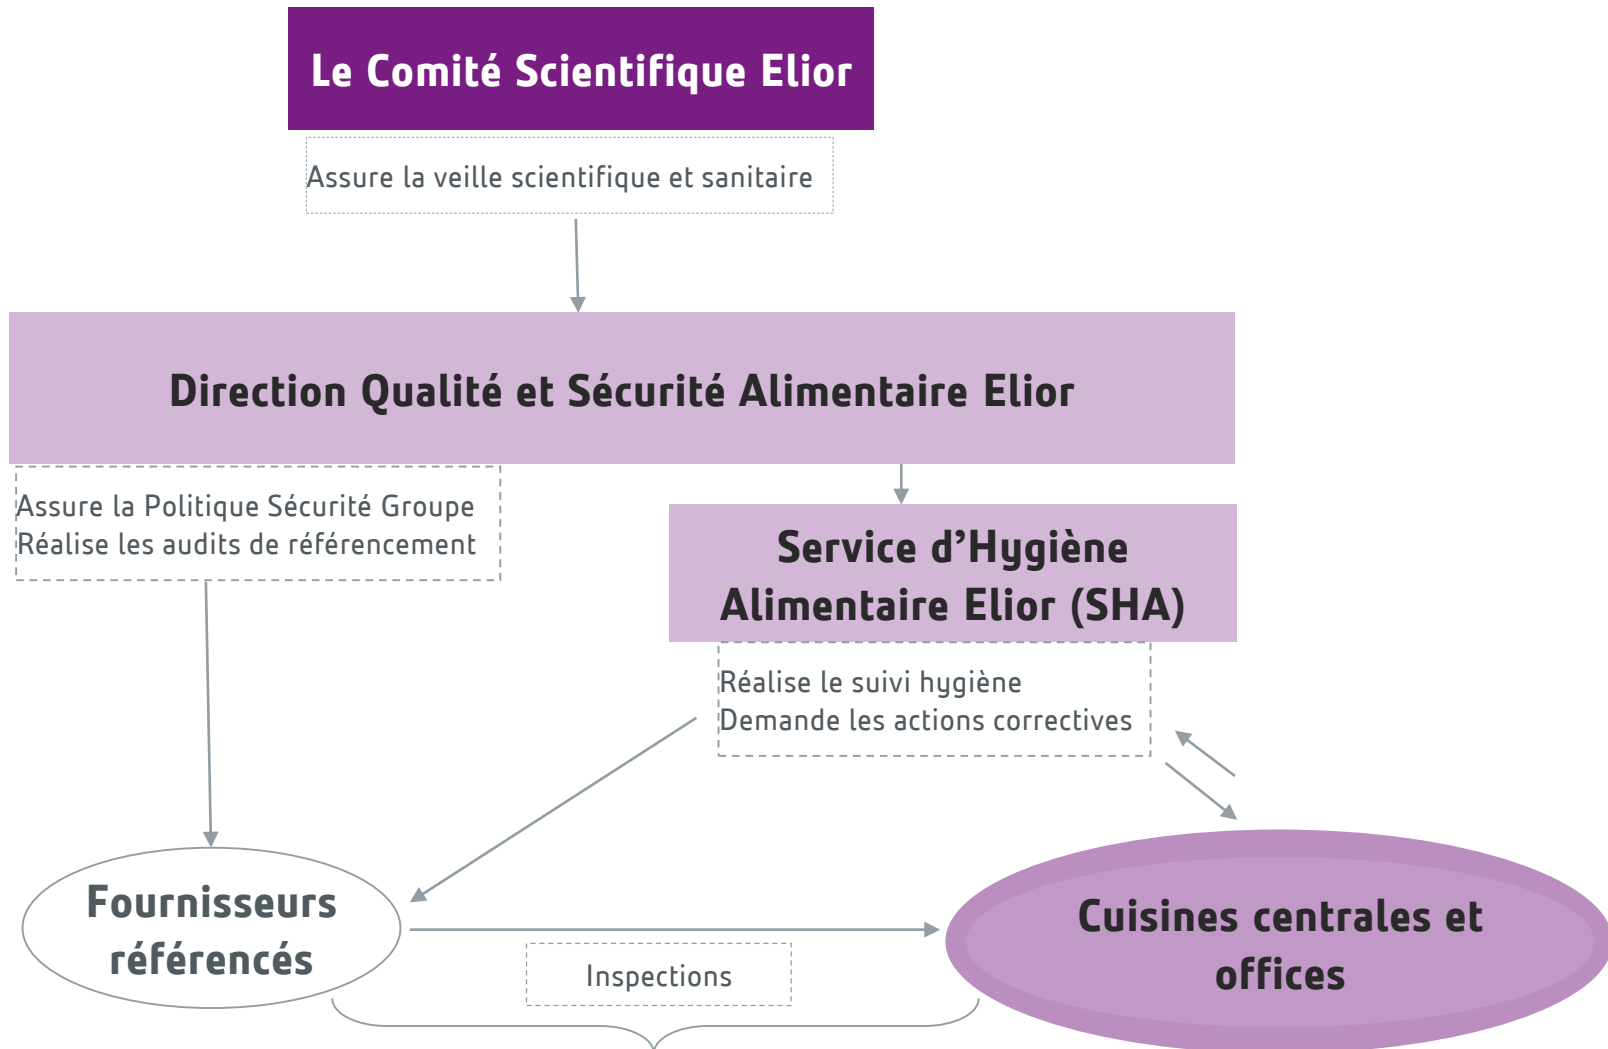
Le Comité Scientifique Elior

Assure la veille scientifique et sanitaire

Direction Qualité et Sécurité Alimentaire Elior

Assure la Politique Sécurité Groupe
Réalise les audits de référencement

Service d'Hygiène Alimentaire Elior (SHA)

Réalise le suivi hygiène
Demande les actions correctives

Fournisseurs référencés

Inspections

Cuisines centrales et offices